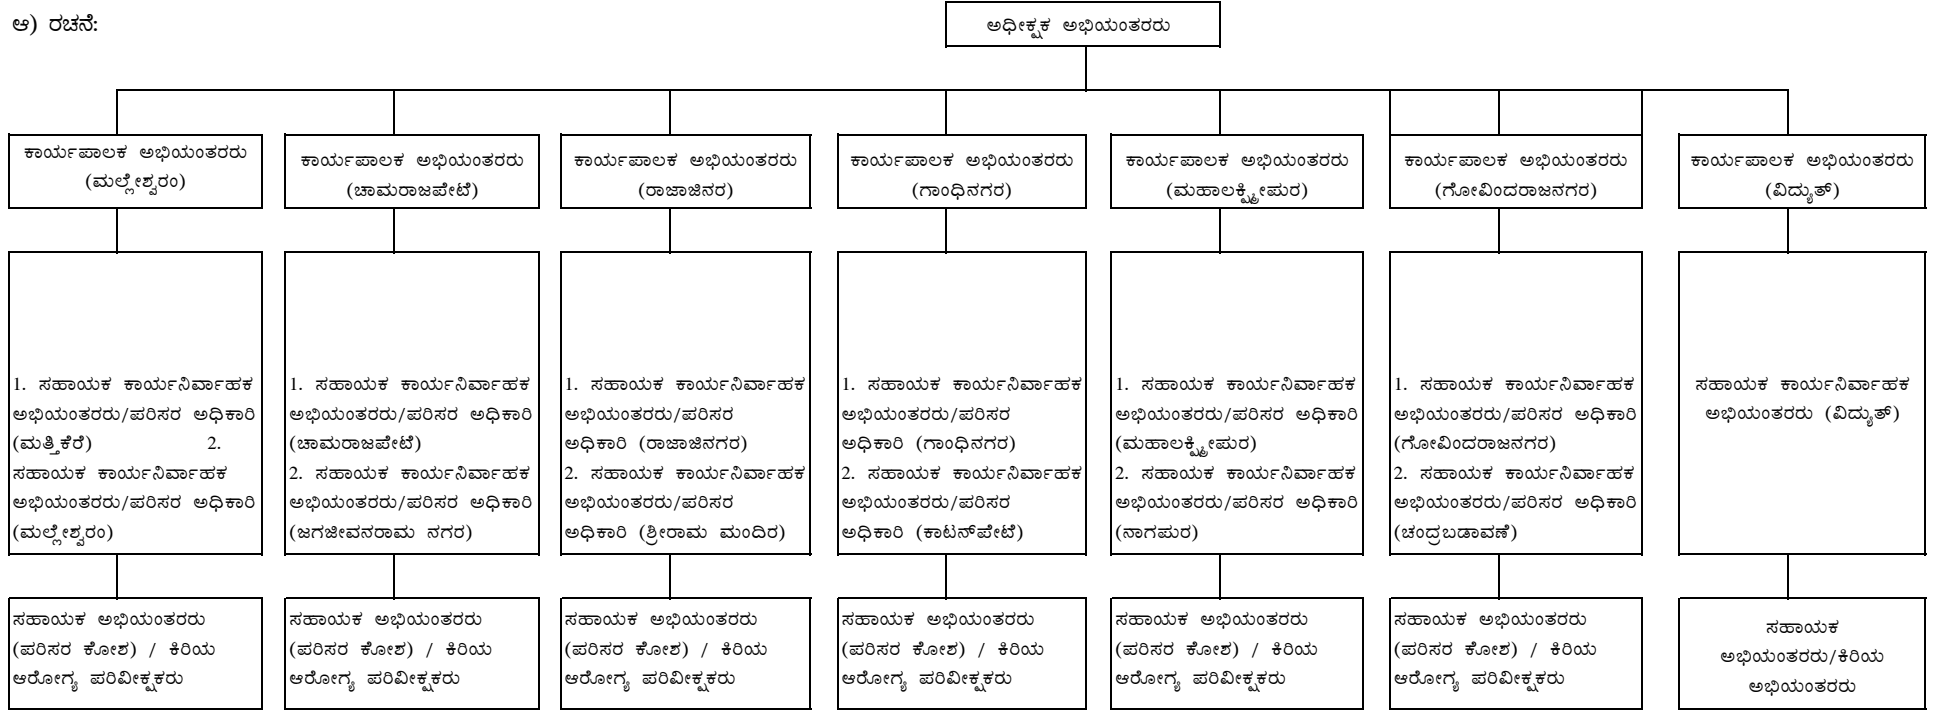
ಆ) ರಚನೆ:

ಅಧೀಕ್ಷಕ ಅಭಿಯಂತರರು

ಕಾರ್ಯಪಾಲಕ ಅಭಿಯಂತರರು (ಮಲ್ಲೇಶ್ವರಂ)

ಕಾರ್ಯಪಾಲಕ ಅಭಿಯಂತರರು (ಚಾಮರಾಜಪೇಟೆ)

ಕಾರ್ಯಪಾಲಕ ಅಭಿಯಂತರರು (ರಾಜಾಜಿನರ)

ಕಾರ್ಯಪಾಲಕ ಅಭಿಯಂತರರು (ಗಾಂಧಿನಗರ)

ಕಾರ್ಯಪಾಲಕ ಅಭಿಯಂತರರು (ಮಹಾಲಕ್ಷ್ಮೀಪುರ)

ಕಾರ್ಯಪಾಲಕ ಅಭಿಯಂತರರು (ಗೋವಿಂದರಾಜನಗರ)

ಕಾರ್ಯಪಾಲಕ ಅಭಿಯಂತರರು (ವಿದ್ಯುತ್)

1. ಸಹಾಯಕ ಕಾರ್ಯನಿರ್ವಾಹಕ ಅಭಿಯಂತರರು/ಪರಿಸರ ಅಧಿಕಾರಿ (ಮತ್ತಿಕೆರೆ) 2. ಸಹಾಯಕ ಕಾರ್ಯನಿರ್ವಾಹಕ ಅಭಿಯಂತರರು/ಪರಿಸರ ಅಧಿಕಾರಿ (ಮಲ್ಲೇಶ್ವರಂ)

1. ಸಹಾಯಕ ಕಾರ್ಯನಿರ್ವಾಹಕ ಅಭಿಯಂತರರು/ಪರಿಸರ ಅಧಿಕಾರಿ (ಚಾಮರಾಜಪೇಟೆ)
2. ಸಹಾಯಕ ಕಾರ್ಯನಿರ್ವಾಹಕ ಅಭಿಯಂತರರು/ಪರಿಸರ ಅಧಿಕಾರಿ (ಜಗಜೀವನರಾಮ ನಗರ)

1. ಸಹಾಯಕ ಕಾರ್ಯನಿರ್ವಾಹಕ ಅಭಿಯಂತರರು/ಪರಿಸರ ಅಧಿಕಾರಿ (ರಾಜಾಜಿನಗರ)
2. ಸಹಾಯಕ ಕಾರ್ಯನಿರ್ವಾಹಕ ಅಭಿಯಂತರರು/ಪರಿಸರ ಅಧಿಕಾರಿ (ಶ್ರೀರಾಮ ಮಂದಿರ)

1. ಸಹಾಯಕ ಕಾರ್ಯನಿರ್ವಾಹಕ ಅಭಿಯಂತರರು/ಪರಿಸರ ಅಧಿಕಾರಿ (ಗಾಂಧಿನಗರ)
2. ಸಹಾಯಕ ಕಾರ್ಯನಿರ್ವಾಹಕ ಅಭಿಯಂತರರು/ಪರಿಸರ ಅಧಿಕಾರಿ (ಕಾಟನ್‌ಪೇಟೆ)

1. ಸಹಾಯಕ ಕಾರ್ಯನಿರ್ವಾಹಕ ಅಭಿಯಂತರರು/ಪರಿಸರ ಅಧಿಕಾರಿ (ಮಹಾಲಕ್ಷ್ಮೀಪುರ)
2. ಸಹಾಯಕ ಕಾರ್ಯನಿರ್ವಾಹಕ ಅಭಿಯಂತರರು/ಪರಿಸರ ಅಧಿಕಾರಿ (ನಾಗಪುರ)

1. ಸಹಾಯಕ ಕಾರ್ಯನಿರ್ವಾಹಕ ಅಭಿಯಂತರರು/ಪರಿಸರ ಅಧಿಕಾರಿ (ಗೋವಿಂದರಾಜನಗರ)
2. ಸಹಾಯಕ ಕಾರ್ಯನಿರ್ವಾಹಕ ಅಭಿಯಂತರರು/ಪರಿಸರ ಅಧಿಕಾರಿ (ಚಂದ್ರಬಡಾವಣೆ)

ಸಹಾಯಕ ಕಾರ್ಯನಿರ್ವಾಹಕ ಅಭಿಯಂತರರು (ವಿದ್ಯುತ್)

ಸಹಾಯಕ ಅಭಿಯಂತರರು (ಪರಿಸರ ಕೋಶ) / ಕಿರಿಯ ಆರೋಗ್ಯ ಪರಿವೀಕ್ಷಕರು

ಸಹಾಯಕ ಅಭಿಯಂತರರು (ಪರಿಸರ ಕೋಶ) / ಕಿರಿಯ ಆರೋಗ್ಯ ಪರಿವೀಕ್ಷಕರು

ಸಹಾಯಕ ಅಭಿಯಂತರರು (ಪರಿಸರ ಕೋಶ) / ಕಿರಿಯ ಆರೋಗ್ಯ ಪರಿವೀಕ್ಷಕರು

ಸಹಾಯಕ ಅಭಿಯಂತರರು (ಪರಿಸರ ಕೋಶ) / ಕಿರಿಯ ಆರೋಗ್ಯ ಪರಿವೀಕ್ಷಕರು

ಸಹಾಯಕ ಅಭಿಯಂತರರು (ಪರಿಸರ ಕೋಶ) / ಕಿರಿಯ ಆರೋಗ್ಯ ಪರಿವೀಕ್ಷಕರು

ಸಹಾಯಕ ಅಭಿಯಂತರರು (ಪರಿಸರ ಕೋಶ) / ಕಿರಿಯ ಆರೋಗ್ಯ ಪರಿವೀಕ್ಷಕರು

ಸಹಾಯಕ ಅಭಿಯಂತರರು/ಕಿರಿಯ ಅಭಿಯಂತರರು